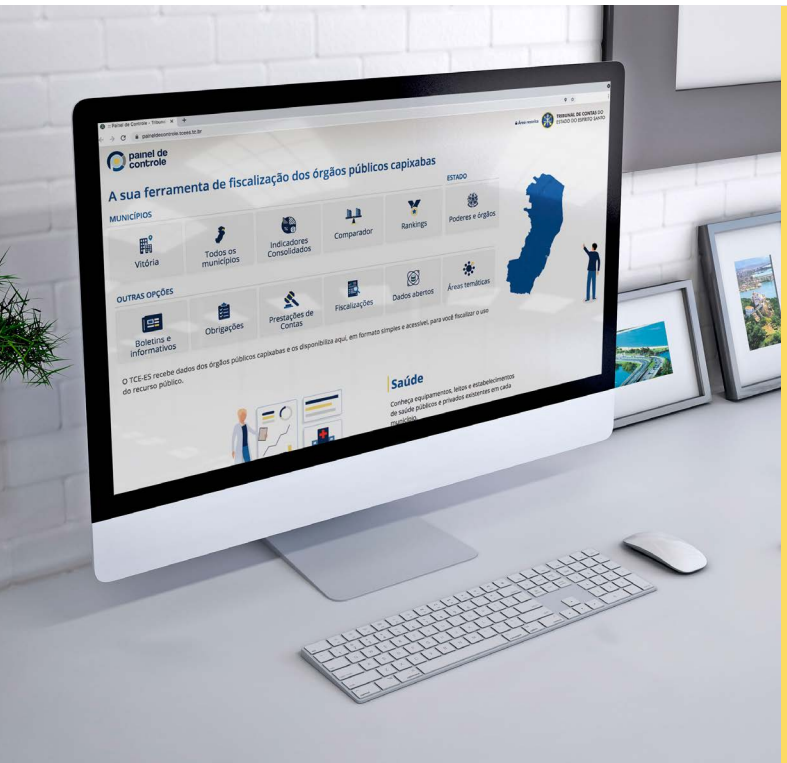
Painel de Controle - Tribunal

paineldecontrole.tcees.tc.br

Área restrita

TRIBUNAL DE CONTAS DO ESTADO DO ESPÍRITO SANTO

painel de controle

A sua ferramenta de fiscalização dos órgãos públicos capixabas

MUNICÍPIOS

ESTADO

Vitória

Todos os municípios

Indicadores Consolidados

Comparador

Rankings

Poderes e órgãos

OUTRAS OPÇÕES

Boletins e informativos

Obrigações

Prestações de Contas

Fiscalizações

Dados abertos

Áreas temáticas

O TCE-ES recebe dados dos órgãos públicos capixabas e os disponibiliza aqui, em formato simples e acessível, para você fiscalizar o uso do recurso público.

Saúde

Conheça equipamentos, leitos e estabelecimentos de saúde públicos e privados existentes em cada município.